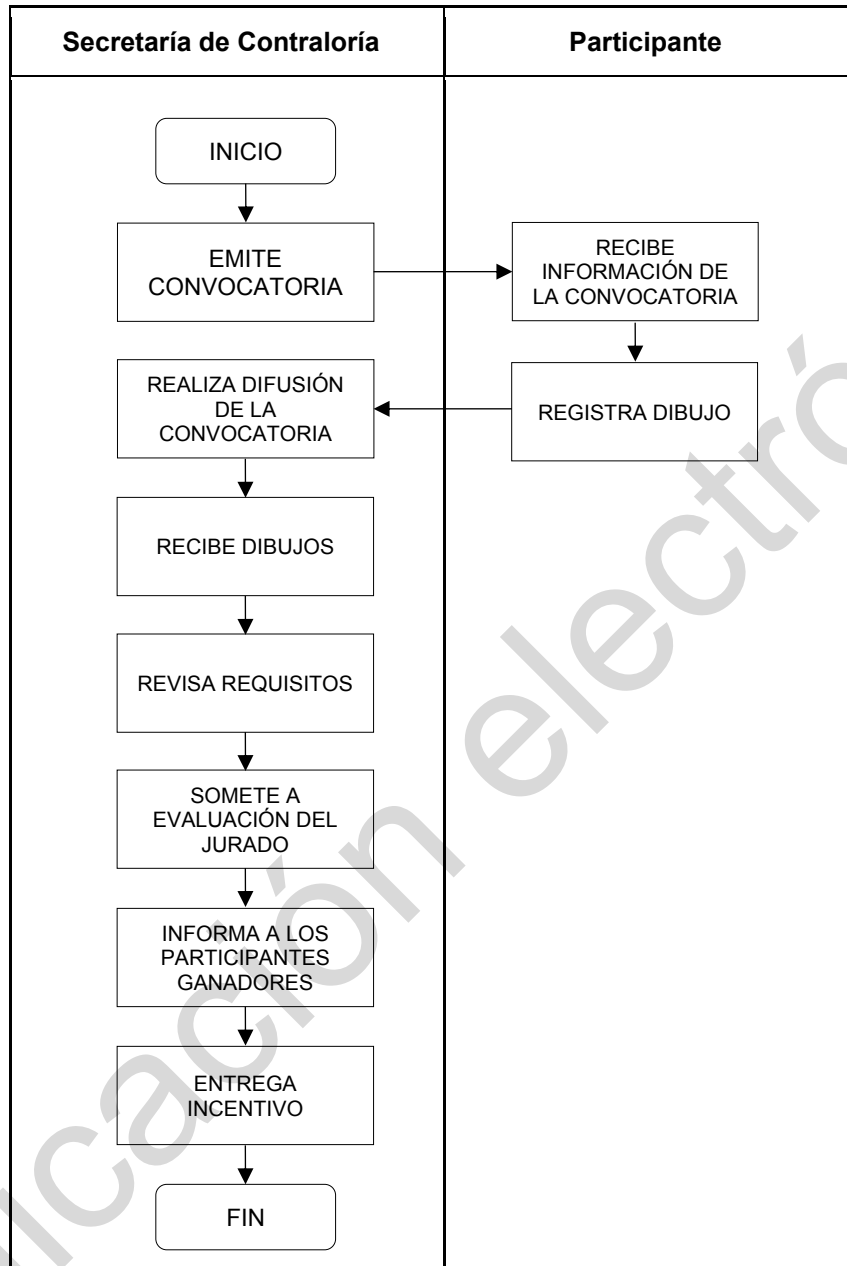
Secretaría de Contraloría

Participante

INICIO

EMITE CONVOCATORIA

RECIBE INFORMACIÓN DE LA CONVOCATORIA

REGISTRA DIBUJO

REALIZA DIFUSIÓN DE LA CONVOCATORIA

RECIBE DIBUJOS

REVISA REQUISITOS

SOMETE A EVALUACIÓN DEL JURADO

INFORMA A LOS PARTICIPANTES GANADORES

ENTREGA INCENTIVO

FIN

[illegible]cación electró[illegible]